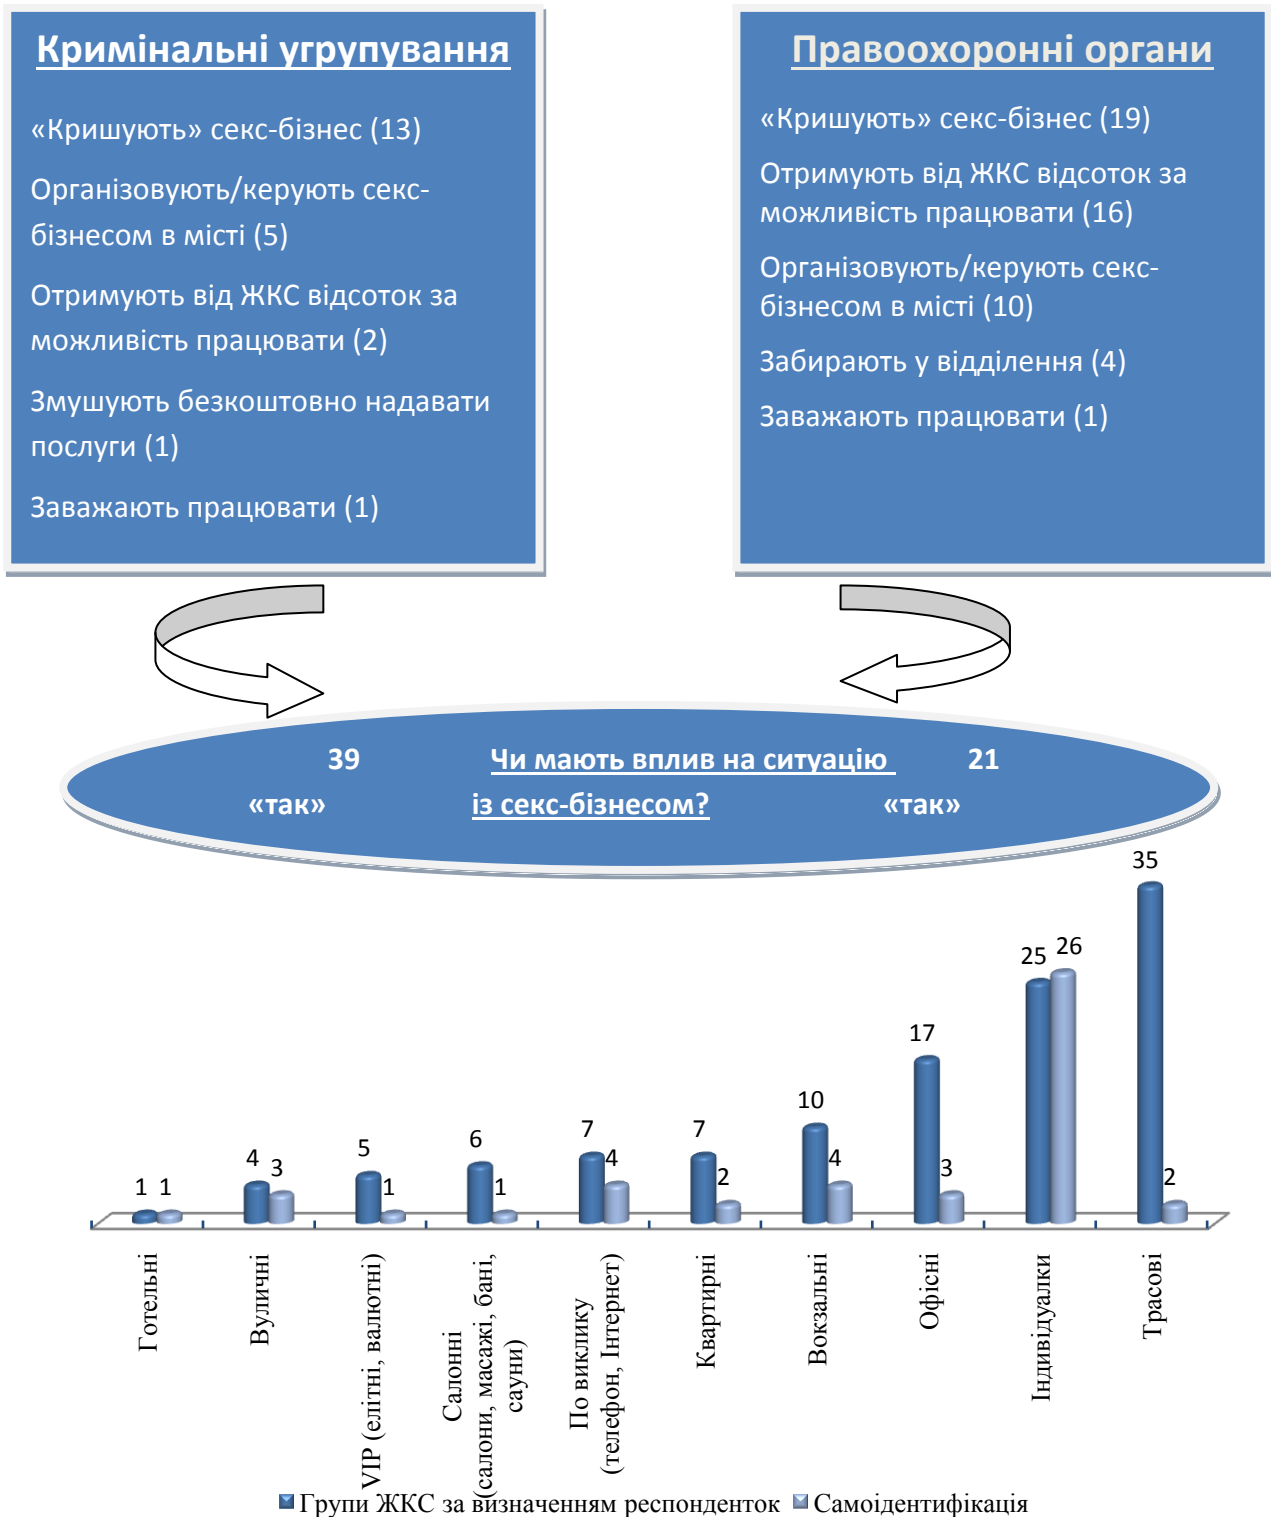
Кримінальні угрупування

«Кришують» секс-бізнес (13)

Організовують/керують секс-бізнесом в місті (5)

Отримують від ЖКС відсоток за можливість працювати (2)

Змушують безкоштовно надавати послуги (1)

Заважають працювати (1)

Правоохоронні органи

«Кришують» секс-бізнес (19)

Отримують від ЖКС відсоток за можливість працювати (16)

Організовують/керують секс-бізнесом в місті (10)

Забирають у відділення (4)

Заважають працювати (1)

39 «так»

Чи мають вплив на ситуацію із секс-бізнесом?

21 «так»

| | Групи ЖКС за визначенням респонденток | Самоідентифікація |
|---|---|---|
| Готельні | 1 | 1 |
| Вуличні | 4 | 3 |
| VIP (елітні, валютні) | 5 | 1 |
| Салонні (салони, масажі, бані, сауни) | 6 | 1 |
| По виклику (телефон, Інтернет) | 7 | 4 |
| Квартирні | 7 | 2 |
| Вокзальні | 10 | 4 |
| Офісні | 17 | 3 |
| Індивідуалки | 25 | 26 |
| Трасові | 35 | 2 |

Групи ЖКС за визначенням респонденток Самоідентифікація